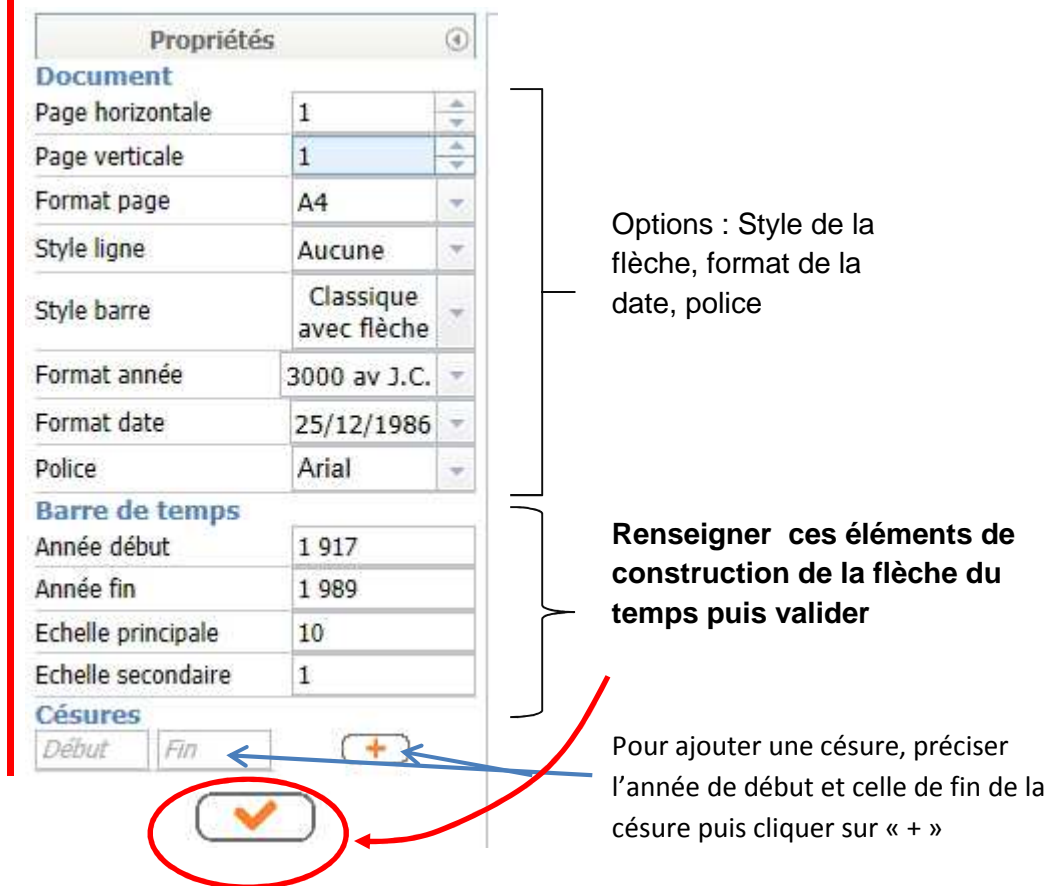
Propriétés

Document

| Page horizontale | 1 |
|---|---|
| Page verticale | 1 |
| Format page | A4 |
| Style ligne | Aucune |
| Style barre | Classique avec flèche |
| Format année | 3000 av J.C. |
| Format date | 25/12/1986 |
| Police | Arial |

Options : Style de la flèche, format de la date, police

Barre de temps

| Année début | 1 917 |
|---|---|
| Année fin | 1 989 |
| Echelle principale | 10 |
| Echelle secondaire | 1 |

**Renseigner ces éléments de construction de la flèche du temps puis valider**

Césures

Début Fin +

Pour ajouter une césure, préciser l'année de début et celle de fin de la césure puis cliquer sur « + »